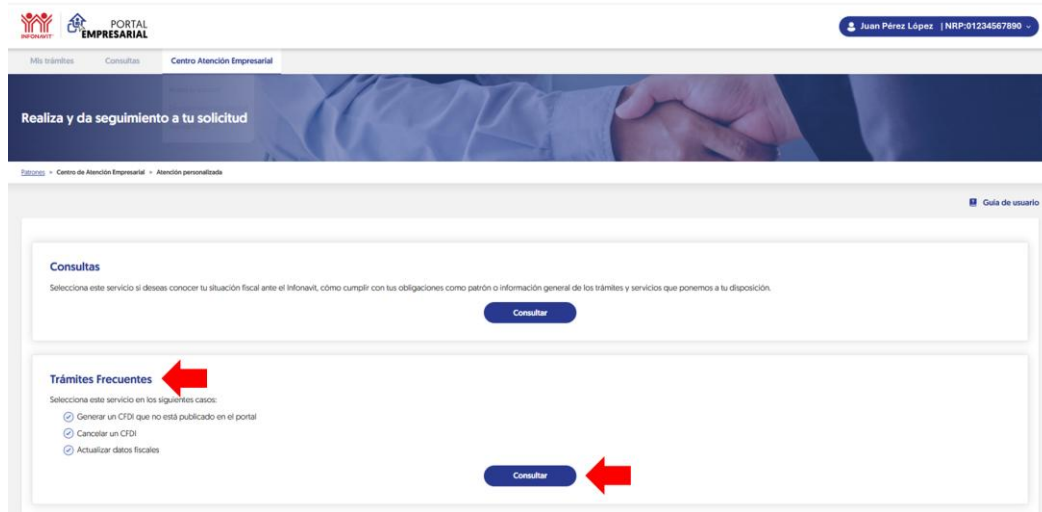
INFONAVIT PORTAL EMPRESARIAL

Juan Pérez López | NRP:01234567890

Mis trámites Consultas Centro Atención Empresarial

Realiza y da seguimiento a tu solicitud

Patrones > Centro de Atención Empresarial > Atención personalizada

Guía de usuario

Consultas

Selecciona este servicio si deseas conocer tu situación fiscal ante el Infonavit, cómo cumplir con tus obligaciones como patrón o información general de los trámites y servicios que ponemos a tu disposición.

Consultar

Trámites Frecuentes

Selecciona este servicio en los siguientes casos:

Generar un CFDI que no está publicado en el portal

Cancelar un CFDI

Actualizar datos fiscales

Consultar